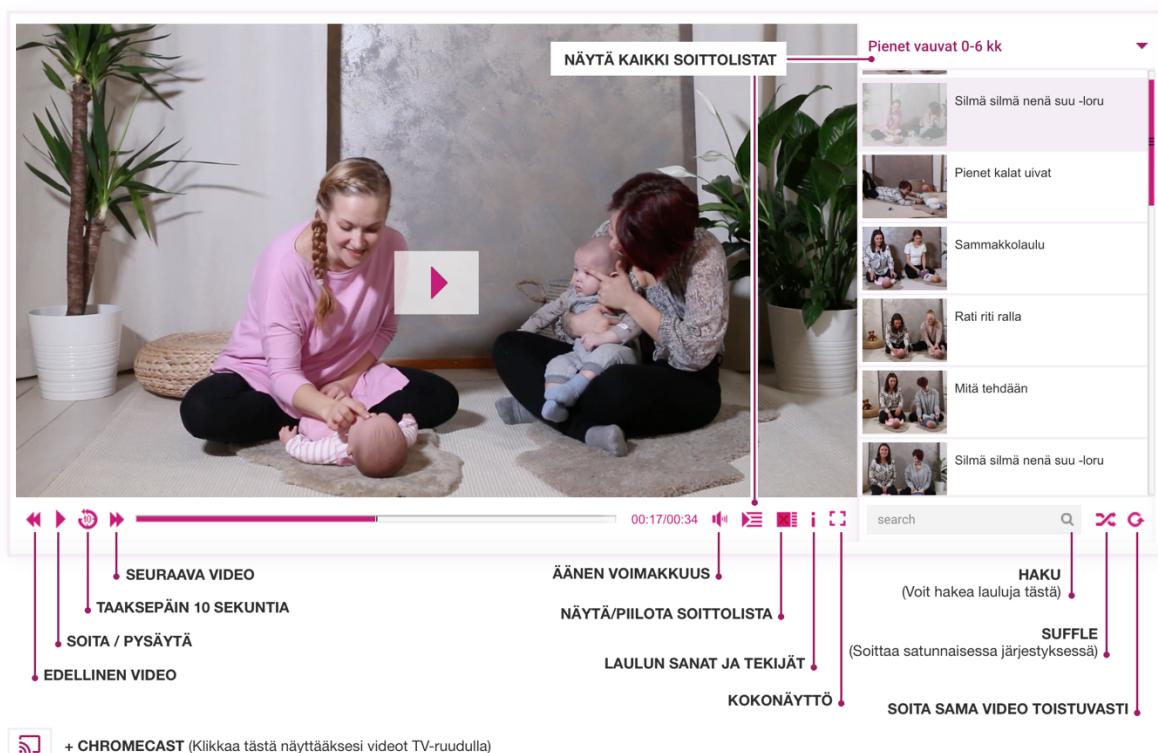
NÄYTÄ KAIKKI SOITTOLISTAT

Pienet vauvat 0-6 kk

Silmä silmä nenä suu -loru

Pienet kalat uivat

Sammakkolaulu

Rati riti ralla

Mitä tehdään

Silmä silmä nenä suu -loru

10

00:17/00:34

search

SEURAAVA VIDEO

TAAKSEPÄIN 10 SEKUNTIA

SOITA / PYSÄYTÄ

EDELLINEN VIDEO

ÄÄNEN VOIMAKKUUS

NÄYTÄ/PIILOTA SOITTOLISTA

LAULUN SANAT JA TEKIJÄT

KOKONÄYTTÖ

HAKU
(Voit hakea lauluja tästä)

SUFFLE
(Soittaa satunnaisessa järjestyksessä)

SOITA SAMA VIDEO TOISTUVASTI

+ CHROMECAST (Klikkaa tästä näyttääksesi videot TV-ruudulla)